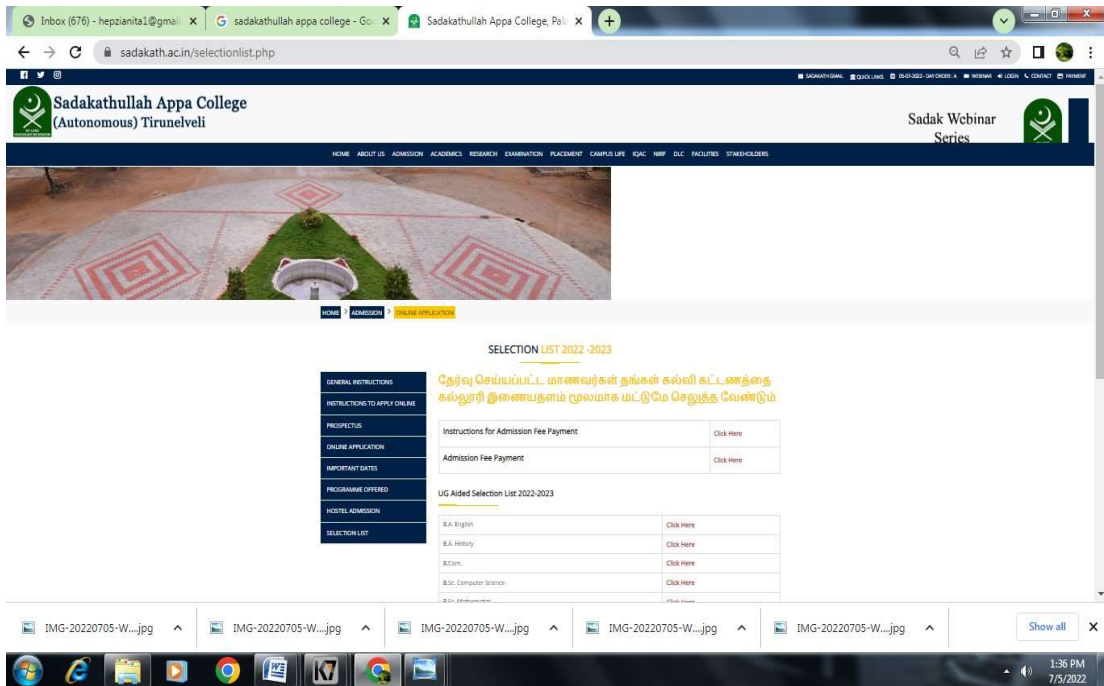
Inbox (676) - hepzianita1@gmai ×
sadakathullah appa college - Go ×
Sadakathullah Appa College, Pal ×

sadakath.ac.in/selectionlist.php

SADAKATH GMAIL   QUICK LINKS   05-07-2022 - DAY ORDER : A   WEBINAR   LOGIN   CONTACT   PAYMENT

Sadakathullah Appa College
(Autonomous) Tirunelveli

Sadak Webinar Series

HOME   ABOUT US   ADMISSION   ACADEMICS   RESEARCH   EXAMINATION   PLACEMENT   CAMPUS LIFE   IQAC   NIRF   DLC   FACILITIES   STAKEHOLDERS

HOME > ADMISSION > ONLINE APPLICATION

SELECTION LIST 2022 -2023

GENERAL INSTRUCTIONS
INSTRUCTIONS TO APPLY ONLINE
PROSPECTUS
ONLINE APPLICATION
IMPORTANT DATES
PROGRAMME OFFERED
HOSTEL ADMISSION
SELECTION LIST

தேர்வு செய்யப்பட்ட மாணவர்கள் தங்கள் கல்வி கட்டணத்தை கல்லூரி இணையதளம் மூலமாக மட்டுமே செலுத்த வேண்டும்

| Instructions for Admission Fee Payment | Click Here |
|---|---|
| Admission Fee Payment | Click Here |

UG Aided Selection List 2022-2023

| B.A. English | Click Here |
|---|---|
| B.A. History | Click Here |
| B.Com. | Click Here |
| B.Sc. Computer Science | Click Here |
| B.Sc. Mathematics | Click Here |

IMG-20220705-W....jpg
IMG-20220705-W....jpg
IMG-20220705-W....jpg
IMG-20220705-W....jpg
IMG-20220705-W....jpg
Show all

1:36 PM
7/5/2022